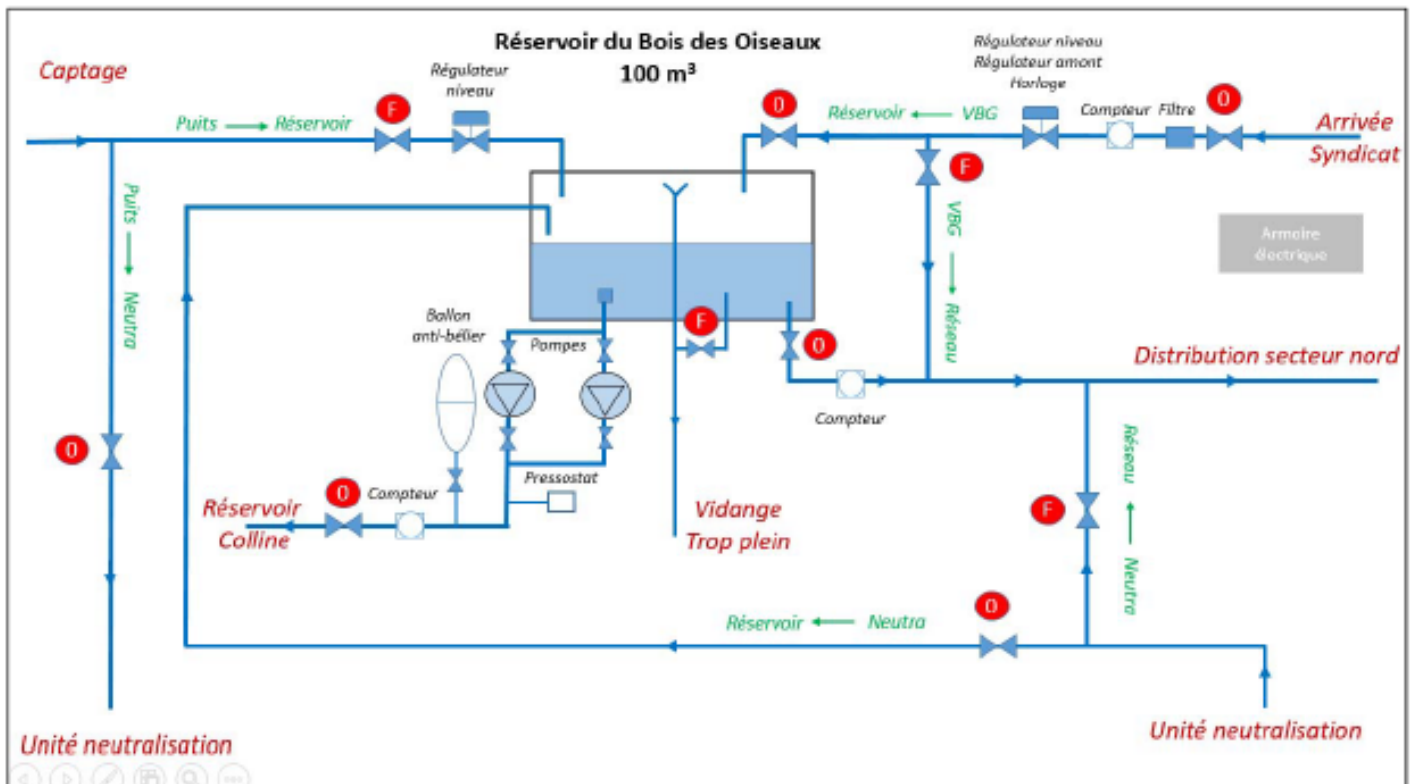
Réservoir du Bois des Oiseaux
100 m³

Captage

Puits → Réservoir

F

Régulateur niveau

O

Réservoir ← VBG

Régulateur niveau
Régulateur amont
Horloge

Compteur

Filtre

O

Arrivée Syndicat

F

VBG → Réseau

Armoire électrique

Puits → Neutra

Ballon anti-bélier

Pompes

F

O

Distribution secteur nord

Compteur

O

Pressostat

Réseau

Réservoir Colline

O

Compteur

Vidange
Trop plein

F

Neutra

O

Réservoir ← Neutra

Unité neutralisation

Unité neutralisation